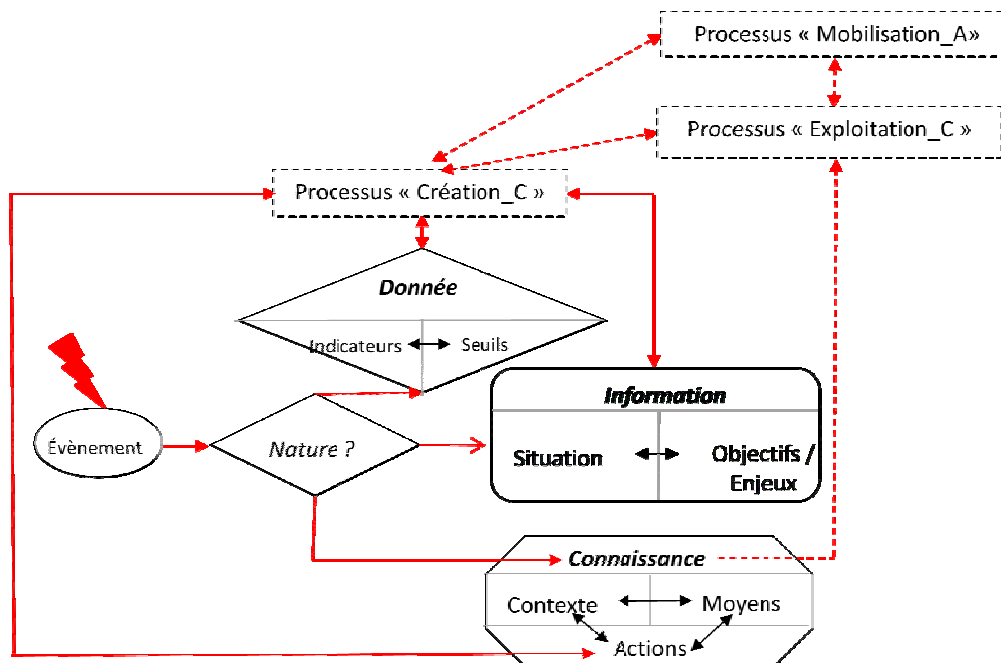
Processus « Mobilisation_A»

Processus « Exploitation_C »

Processus « Création_C »

Donnée

Indicateurs Seuils

Information

Évènement

Nature ?

Situation

Objectifs / Enjeux

Connaissance

Contexte

Moyens

Actions